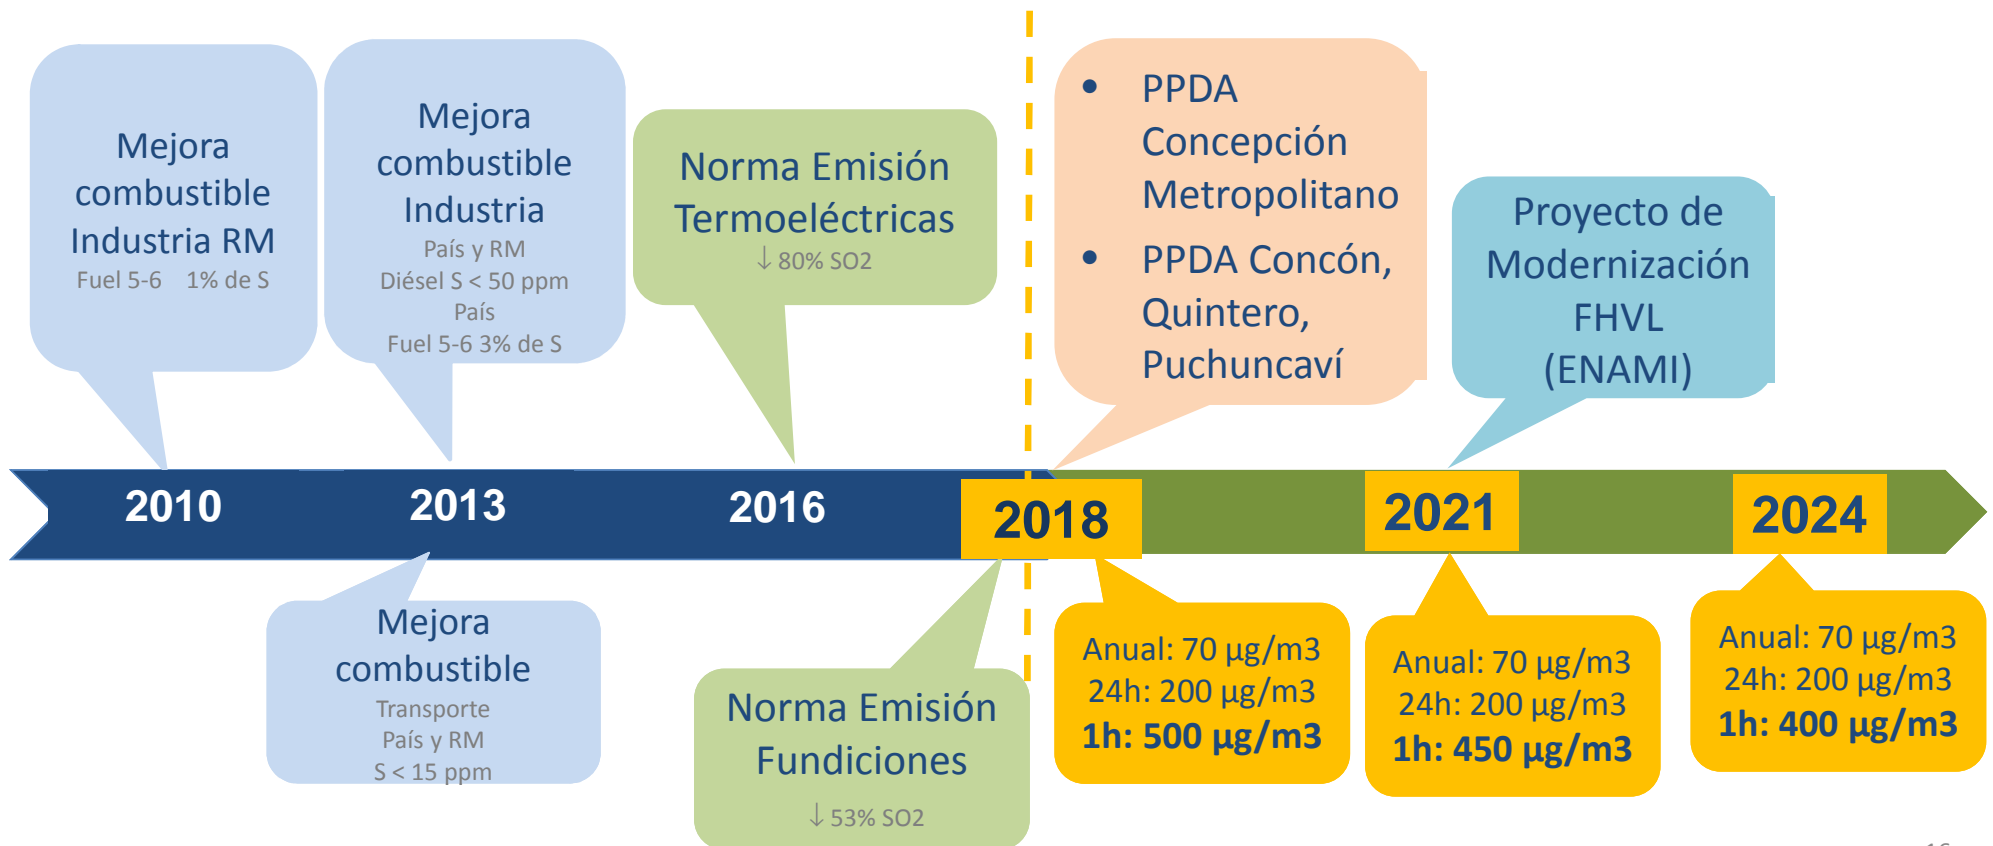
Mejora combustible Industria RM
Fuel 5-6 1% de S

Mejora combustible Industria
País y RM
Diésel S < 50 ppm
País
Fuel 5-6 3% de S

Norma Emisión Termoeléctricas
↓80% SO2

• PPDA Concepción Metropolitano
• PPDA Concón, Quintero, Puchuncaví

Proyecto de Modernización FHVL (ENAMI)

2010 2013 2016 2018 2021 2024

Mejora combustible
Transporte
País y RM
S < 15 ppm

Norma Emisión Fundiciones
↓53% SO2

Anual: 70 µg/m3
24h: 200 µg/m3
1h: 500 µg/m3

Anual: 70 µg/m3
24h: 200 µg/m3
1h: 450 µg/m3

Anual: 70 µg/m3
24h: 200 µg/m3
1h: 400 µg/m3